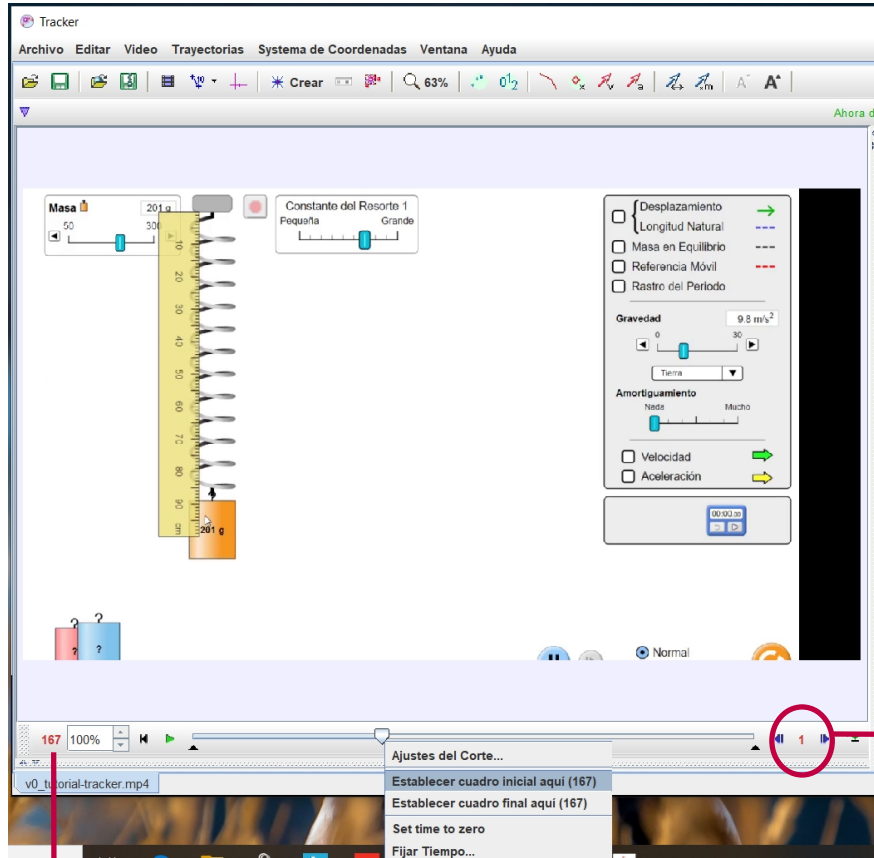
Tracker

Archivo Editar Video Trayectorias Sistema de Coordenadas Ventana Ayuda

Crear 63%

Ahora d

Masa 201 g 50 300

Constante del Resorte 1 Pequeña Grande

10 20 30 40 50 60 70 80 90 cm

201 g

Desplazamiento
Longitud Natural
Masa en Equilibrio
Referencia Móvil
Rastro del Periodo

Gravedad 9.8 m/s$^2$
0 30
Tierra

Amortiguamiento
Nada Mucho

Velocidad
Aceleración

00:00.00

?
?
?

Normal

167 100% 1

Ajustes del Corte...
Establecer cuadro inicial aquí (167)
Establecer cuadro final aquí (167)
Set time to zero
Fijar Tiempo...

v0_tutorial-tracker.mp4